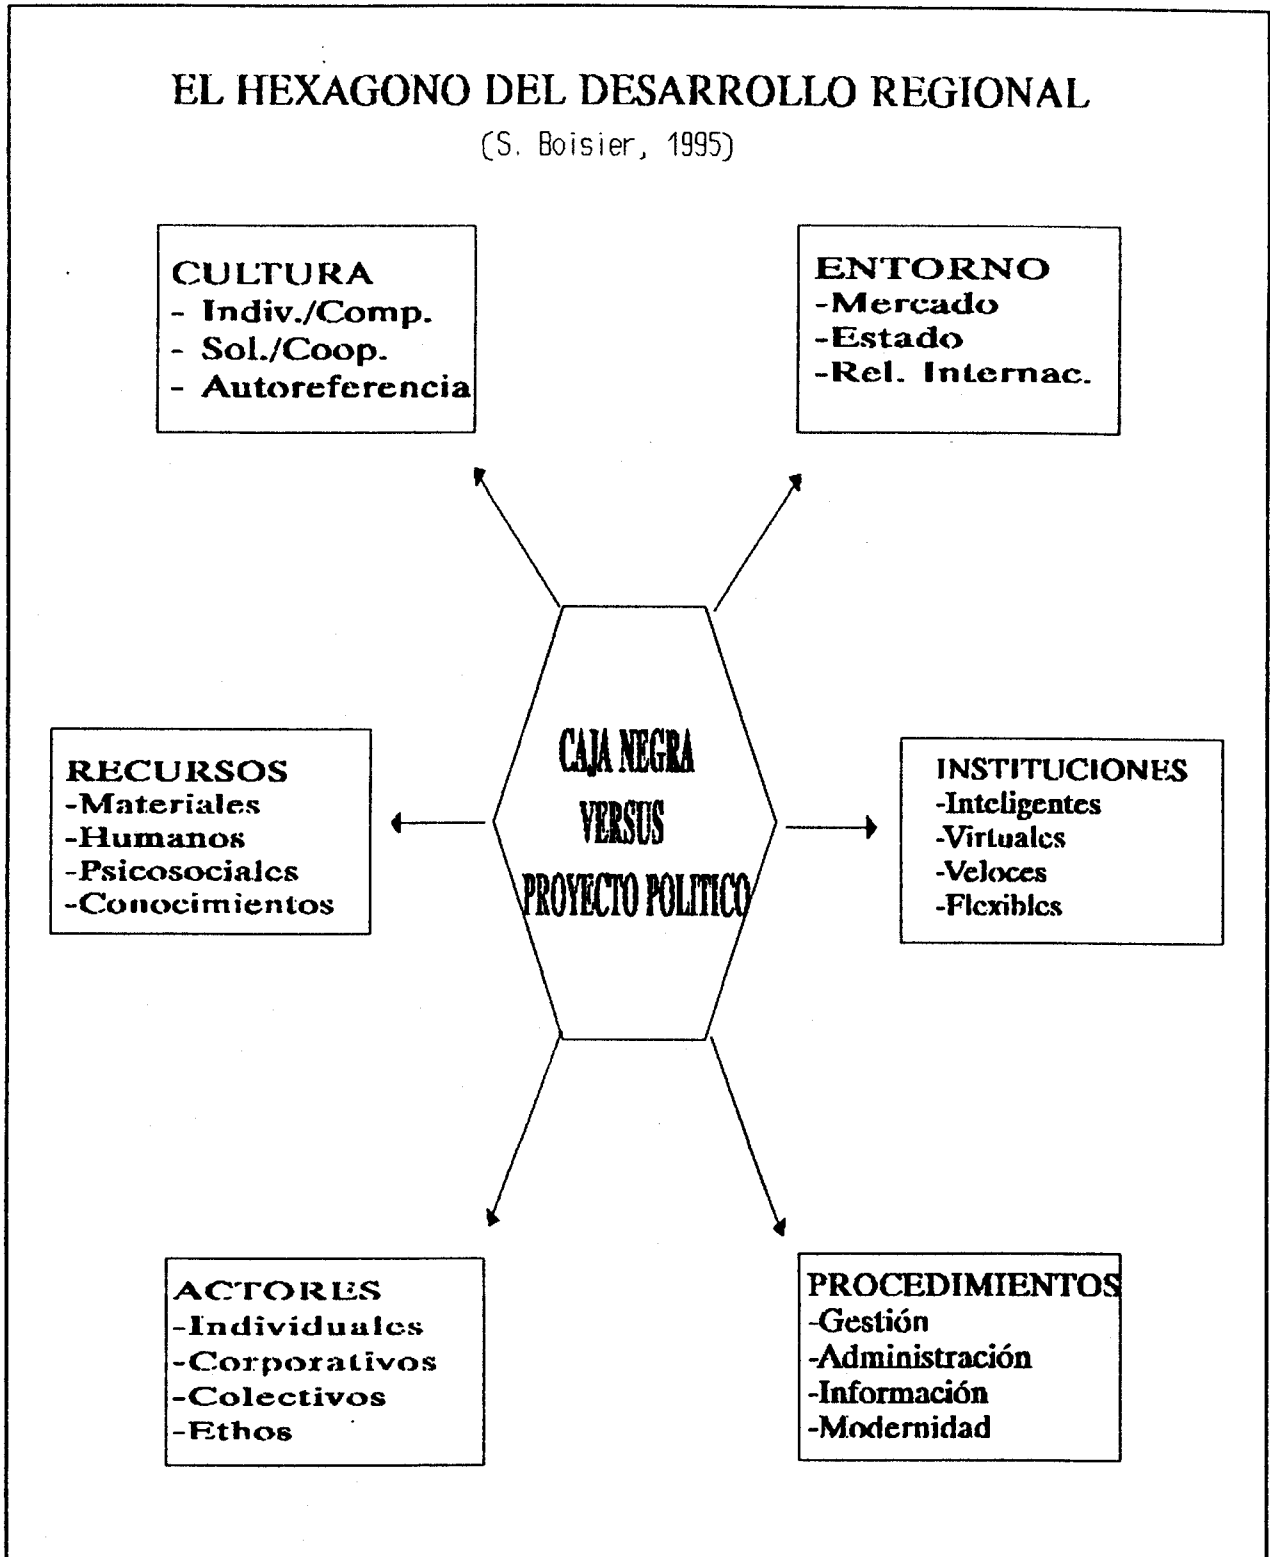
EL HEXAGONO DEL DESARROLLO REGIONAL
(S. Boisier, 1995)

CULTURA
- Indiv./Comp.
- Sol./Coop.
- Autoreferencia

ENTORNO
-Mercado
-Estado
-Rel. Internac.

RECURSOS
-Materiales
-Humanos
-Psicosociales
-Conocimientos

CAJA NEGRA
VERSUS
PROYECTO POLITICO

INSTITUCIONES
-Inteligentes
-Virtuales
-Veloces
-Flexibles

ACTORES
-Individuales
-Corporativos
-Colectivos
-Ethos

PROCEDIMIENTOS
-Gestión
-Administración
-Información
-Modernidad